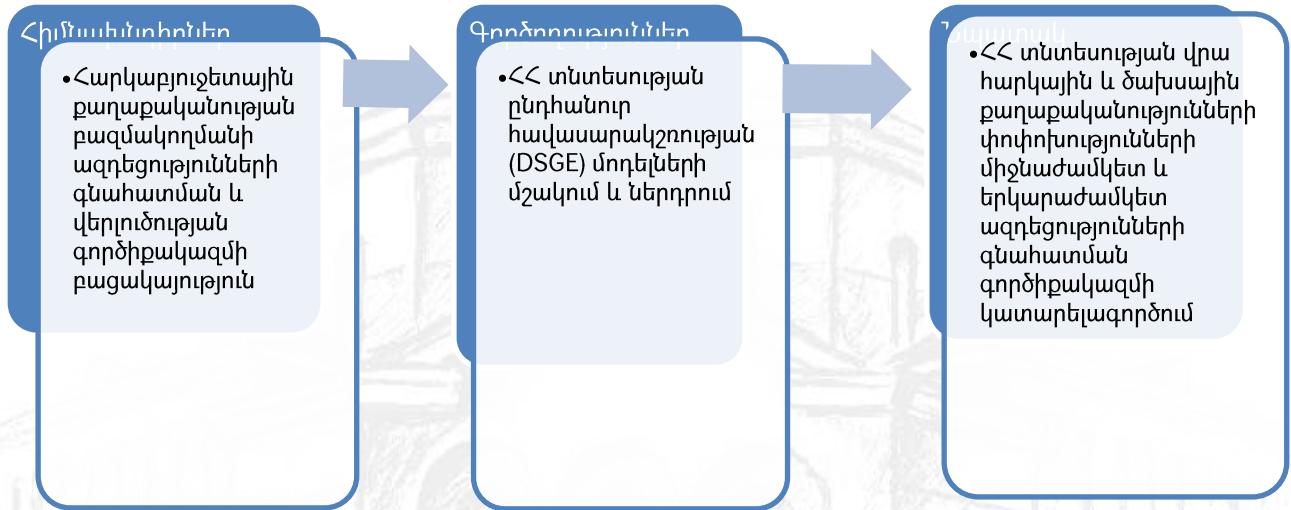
Հիմնախնդիրներ

•Հարկաբյուջետային քաղաքականության բազմակողմանի ազդեցությունների գնահատման և վերլուծության գործիքակազմի բացակայություն

Գործողություններ

•ՀՀ տնտեսության ընդհանուր հավասարակշռության (DSGE) մոդելների մշակում և ներդրում

Նպատակ

•ՀՀ տնտեսության վրա հարկային և ծախսային քաղաքականությունների փոփոխությունների միջնաժամկետ և երկարաժամկետ ազդեցությունների գնահատման գործիքակազմի կատարելագործում